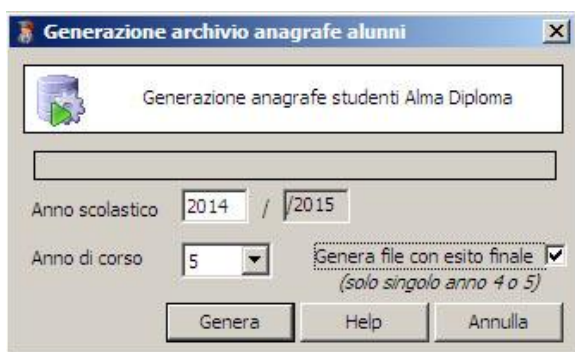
Generazione archivio anagrafe alunni

Generazione anagrafe studenti Alma Diploma

Anno scolastico 2014 / 2015

Anno di corso 5

Genera file con esito finale
(solo singolo anno 4 o 5)

Genera Help Annulla